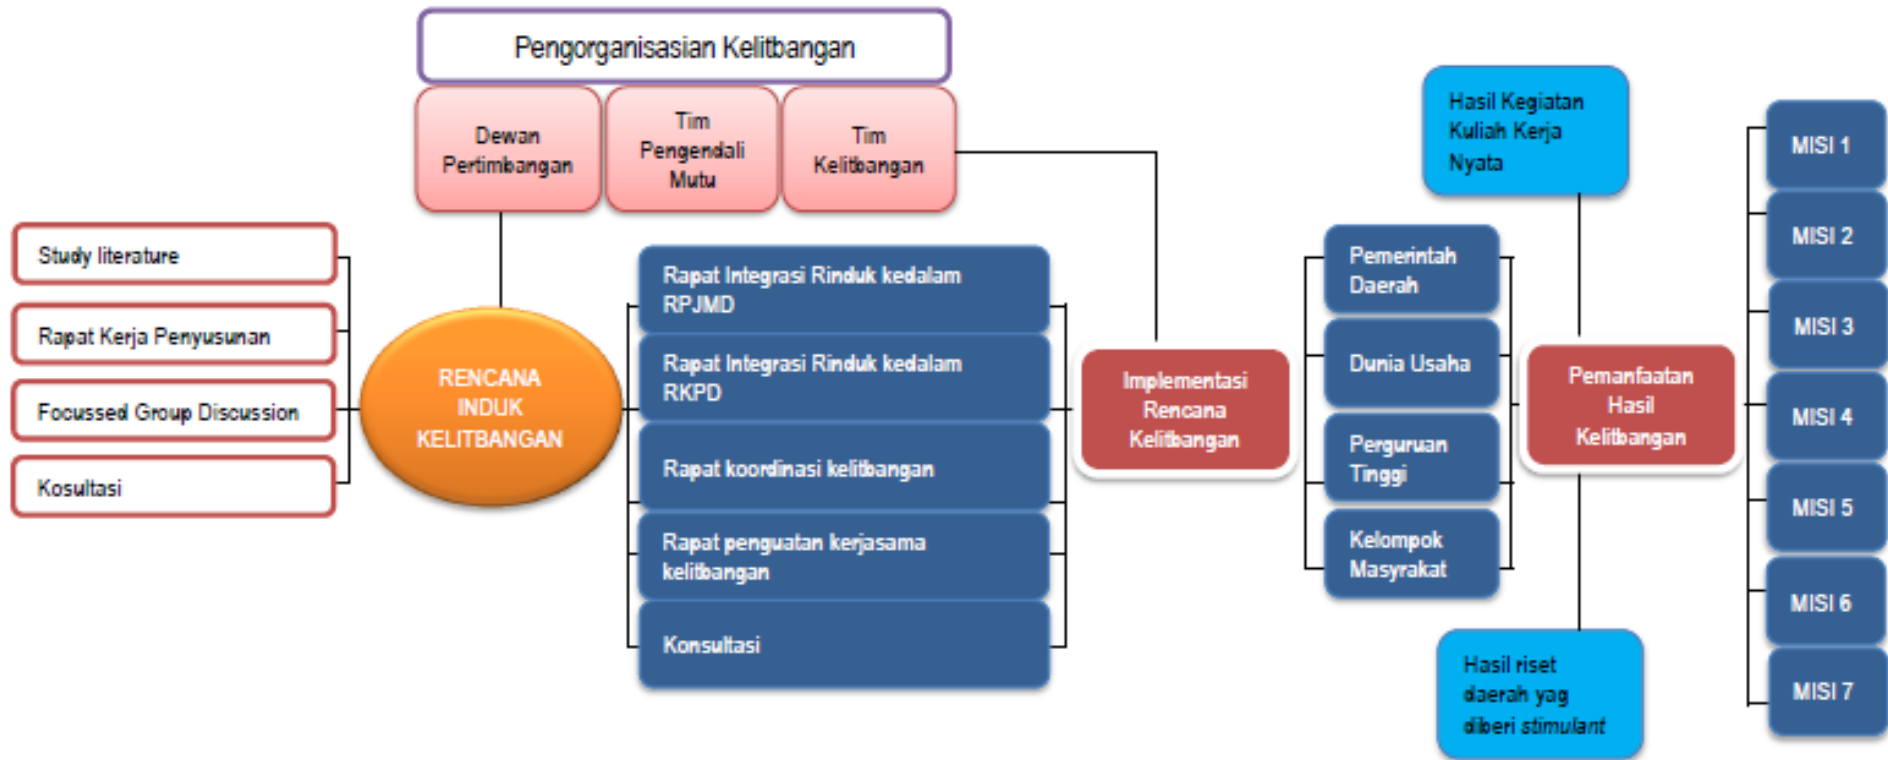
Pengorganisasian Kelitbangan

Dewan Pertimbangan

Tim Pengendali Mutu

Tim Kelitbangan

Study literature

Rapat Kerja Penyusunan

Focussed Group Discussion

Kosultasi

RENCANA INDUK KELITBANGAN

Rapat Integrasi Rinduk kedalam RPJMD

Rapat Integrasi Rinduk kedalam RKPD

Rapat koordinasi kelitbangan

Rapat penguatan kerjasama kelitbangan

Konsultasi

Implementasi Rencana Kelitbangan

Pemerintah Daerah

Dunia Usaha

Perguruan Tinggi

Kelompok Masyrakat

Hasil Kegiatan Kuliah Kerja Nyata

Pemanfaatan Hasil Kelitbangan

Hasil riset daerah yag diberi stimulant

MISI 1

MISI 2

MISI 3

MISI 4

MISI 5

MISI 6

MISI 7